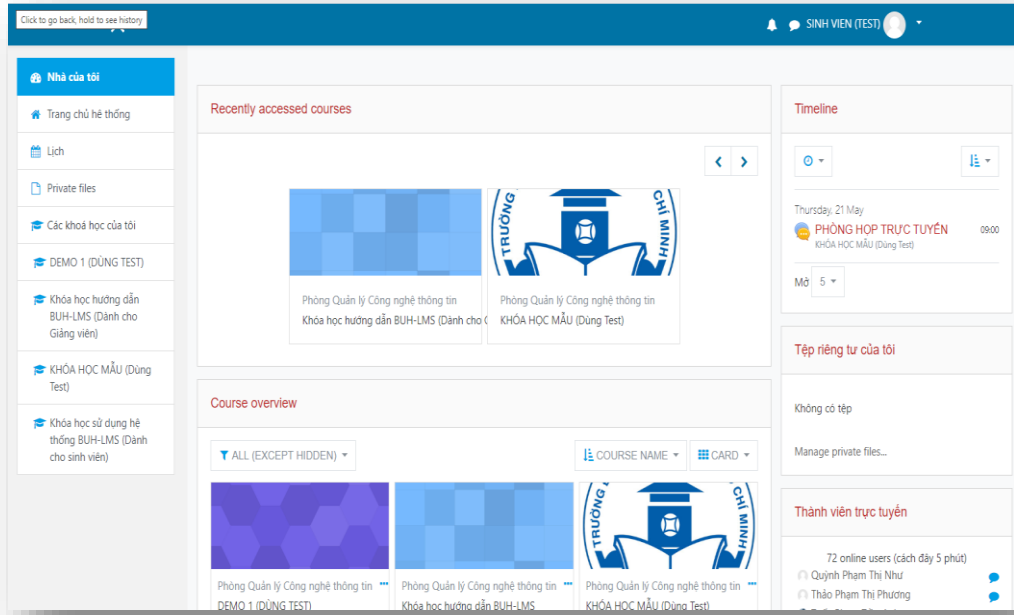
Click to go back, hold to see history

SINH VIEN (TEST)

Nhà của tôi
Trang chủ hệ thống
Lịch
Private files
Các khoá học của tôi
DEMO 1 (DÙNG TEST)
Khóa học hướng dẫn BUH-LMS (Dành cho Giảng viên)
KHÓA HỌC MẪU (Dùng Test)
Khóa học sử dụng hệ thống BUH-LMS (Dành cho sinh viên)

Recently accessed courses

TRƯỜNG CHÍ MINH

Phòng Quản lý Công nghệ thông tin
Khóa học hướng dẫn BUH-LMS (Dành cho G

Phòng Quản lý Công nghệ thông tin
KHÓA HỌC MẪU (Dùng Test)

Course overview

ALL (EXCEPT HIDDEN)
COURSE NAME
CARD

TRƯỜNG CHÍ MINH

Phòng Quản lý Công nghệ thông tin
DEMO 1 (DÙNG TEST)

Phòng Quản lý Công nghệ thông tin
Khóa học hướng dẫn BUH-LMS

Phòng Quản lý Công nghệ thông tin
KHÓA HỌC MẪU (Dùng Test)

Timeline

Thursday, 21 May
PHÒNG HỌP TRỰC TUYẾN 09:00
KHÓA HỌC MẪU (Dùng Test)

Mở 5

Tệp riêng tư của tôi

Không có tệp

Manage private files...

Thành viên trực tuyến

72 online users (cách đây 5 phút)
Quỳnh Phạm Thị Như
Thảo Phạm Thị Phương